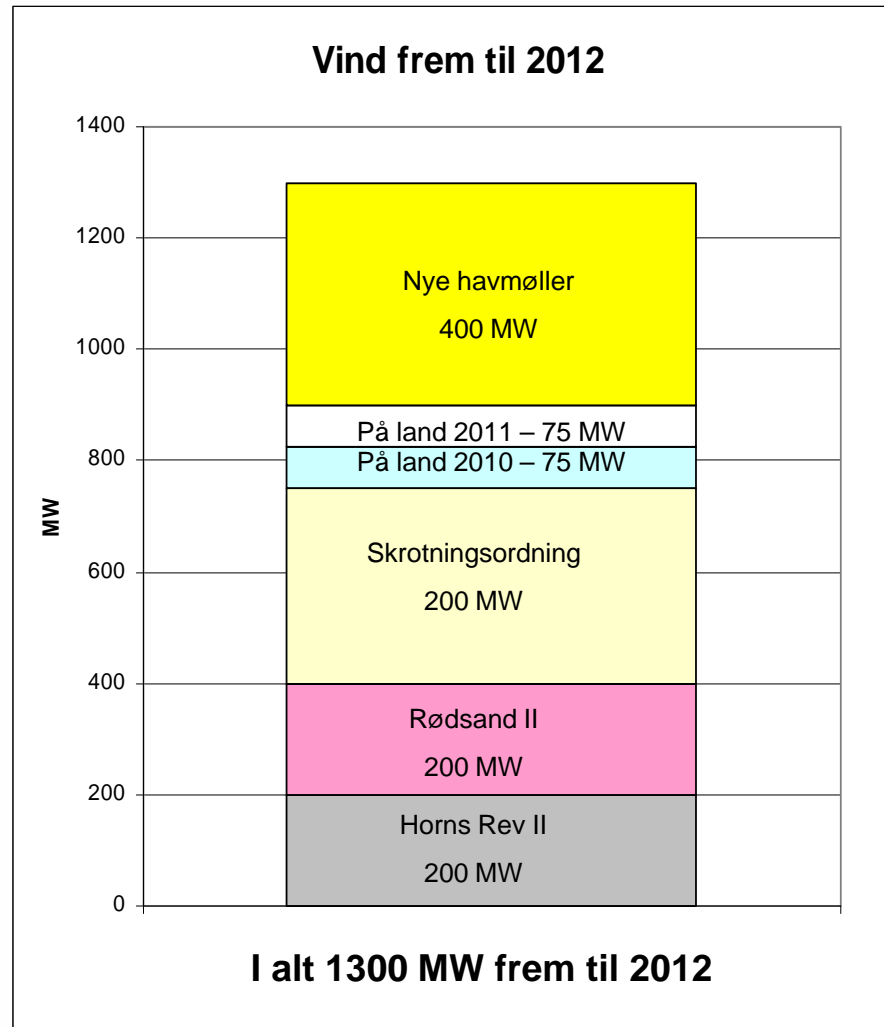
Vind frem til 2012

1400
1200
1000
800
600
400
200
0

MW

Nye havmøller
400 MW

På land 2011 – 75 MW

På land 2010 – 75 MW

Skrotningsordning
200 MW

Rødsand II
200 MW

Horns Rev II
200 MW

I alt 1300 MW frem til 2012